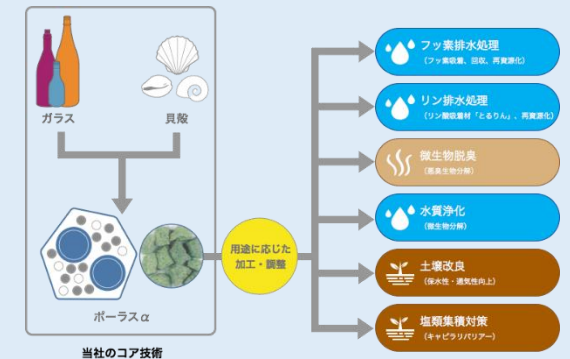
ガラス

貝殻

ポーラスα

当社のコア技術

用途に応じた加工・調整

フッ素排水処理
（フッ素吸着、回収、再資源化）

リン排水処理
（リン酸吸着材「とるりん」、再資源化）

微生物脱臭
（悪臭生物分解）

水質浄化
（微生物分解）

土壌改良
（保水性・通気性向上）

塩類集積対策
（キャピラリバリアー）